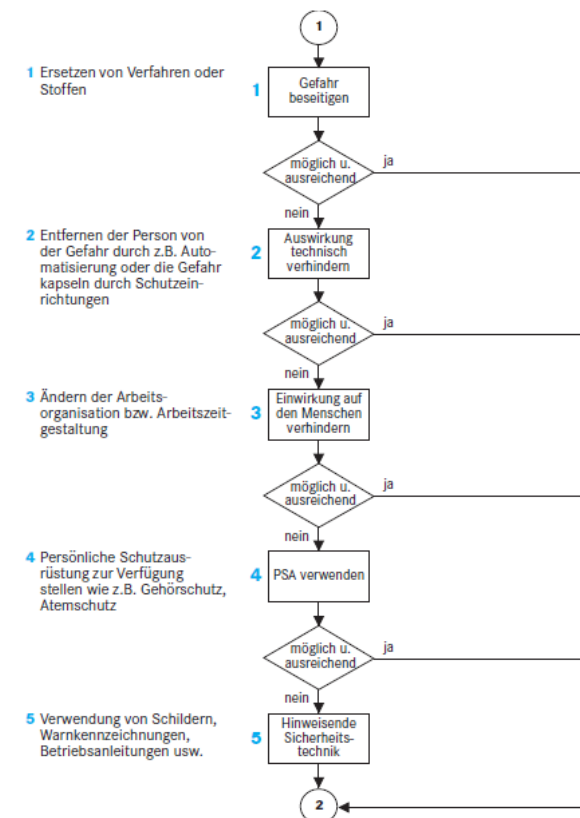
1

1 Ersetzen von Verfahren oder Stoffen

1 Gefahr beseitigen

möglich u. ausreichend

ja

nein

2 Entfernen der Person von der Gefahr durch z.B. Automatisierung oder die Gefahr kapseln durch Schutzeinrichtungen

2 Auswirkung technisch verhindern

möglich u. ausreichend

ja

nein

3 Ändern der Arbeitsorganisation bzw. Arbeitszeitgestaltung

3 Einwirkung auf den Menschen verhindern

möglich u. ausreichend

ja

nein

4 Persönliche Schutzausrüstung zur Verfügung stellen wie z.B. Gehörschutz, Atemschutz

4 PSA verwenden

möglich u. ausreichend

ja

nein

5 Verwendung von Schildern, Warnkennzeichnungen, Betriebsanleitungen usw.

5 Hinweisende Sicherheitstechnik

2